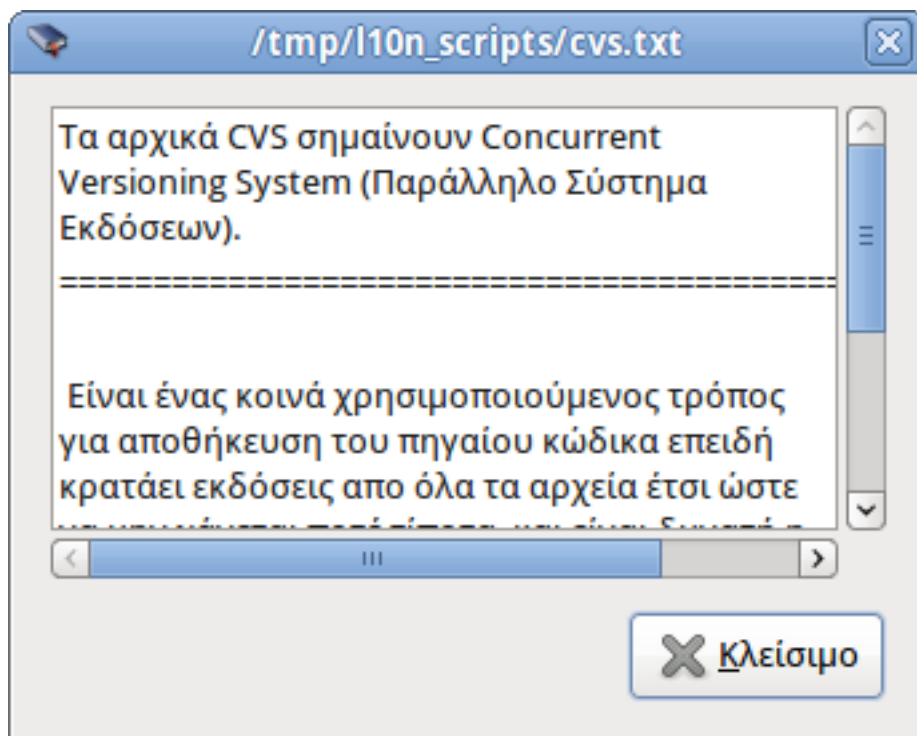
/tmp/l10n_scripts/cvs.txt

Τα αρχικά CVS σημαίνουν Concurrent Versioning System (Παράλληλο Σύστημα Εκδόσεων).

==================================================

Είναι ένας κοινά χρησιμοποιούμενος τρόπος για αποθήκευση του πηγαίου κώδικα επειδή κρατάει εκδόσεις απο όλα τα αρχεία έτσι ώστε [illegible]

Κλείσιμο